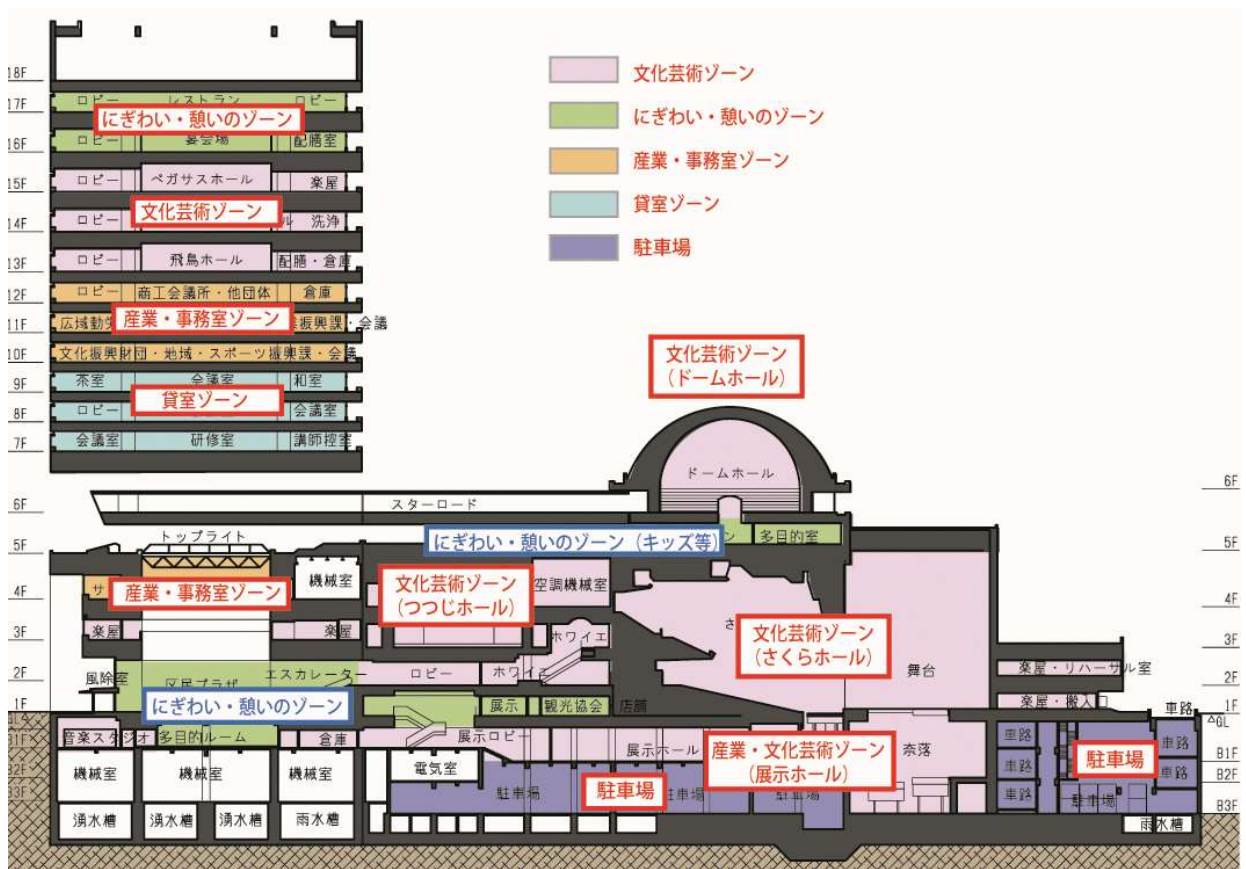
文化芸術ゾーン
にぎわい・憩いのゾーン
産業・事務室ゾーン
貸室ゾーン
駐車場

18F
17F ロビー レストラン ロビー
にぎわい・憩いのゾーン
16F ロビー 宴会場 配膳室
15F ロビー ペガサスホール 楽屋
14F ロビー 文化芸術ゾーン 洗浄
13F ロビー 飛鳥ホール 配膳・倉庫
12F ロビー 商工会議所・他団体 倉庫
11F 広域勤 産業・事務室ゾーン 振興課・会議
10F 文化振興財団・地域・スポーツ振興課・会議
9F 茶室 会議室 和室
8F ロビー 貸室ゾーン 会議室
7F 会議室 研修室 講師控室

文化芸術ゾーン
（ドームホール）
ドームホール
6F スターロード 6F
5F トップライト にぎわい・憩いのゾーン（キッズ等） 多目的室 5F
4F 産業・事務室ゾーン 機械室 文化芸術ゾーン（つつじホール） 空調機械室 4F
3F 楽屋 楽屋 ホワイエ 文化芸術ゾーン（さくらホール） 3F
2F 風除室 区民プラザ エスカレーター ロビー ホワイエ 舞台 楽屋・リハーサル室 2F
1F にぎわい・憩いのゾーン 展示 観光協会 店舗 楽屋・搬入 車路 1F
GL
B1F 音楽スタジオ 多目的ルーム 倉庫 展示ロビー 展示ホール 産業・文化芸術ゾーン（展示ホール） 奈落 車路 車路 駐車場 B1F
B2F 機械室 機械室 機械室 電気室 駐車場 駐車場 駐車場 車路 車路 B2F
B3F 湧水槽 湧水槽 湧水槽 雨水槽 車路 駐車場 雨水槽 B3F